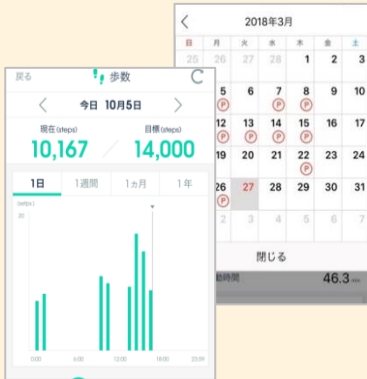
2018年3月

| 日 | 月 | 火 | 水 | 木 | 金 | 土 |
|---|---|---|---|---|---|---|
| 25 | 26 | 27 | 28 | 1 | 2 | 3 |
| 4 | 5 P | 6 | 7 | 8 P | 9 | 10 |
| 11 | 12 P | 13 P | 14 | 15 P | 16 | 17 |
| 18 | 19 | 20 | 21 | 22 P | 23 | 24 |
| 25 | 26 P | 27 | 28 | 29 | 30 | 31 |
| 1 | 2 | 3 | 4 | 5 | 6 | 7 |

閉じる

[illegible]時間 46.3

戻る 歩数

今日 10月5日

現在(steps) 10,167

目標(steps) 14,000

1日 1週間 1カ月 1年

(steps)

20

00:00 06:00 12:00 18:00 23:59